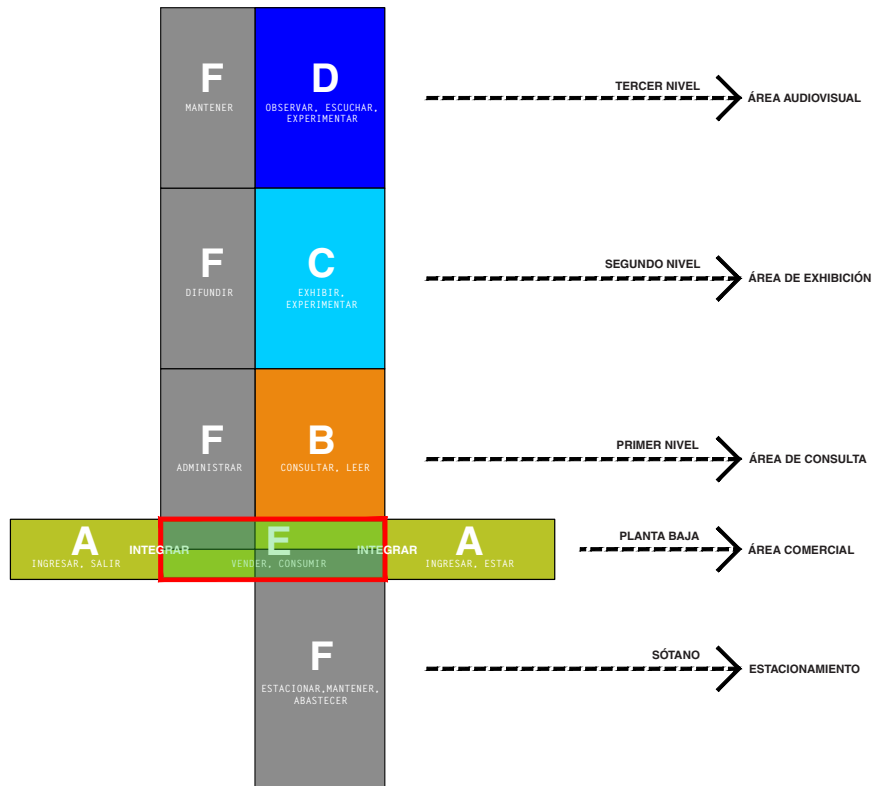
F
MANTENER

D
OBSERVAR, ESCUCHAR, EXPERIMENTAR

TERCER NIVEL
ÁREA AUDIOVISUAL

F
DIFUNDIR

C
EXHIBIR, EXPERIMENTAR

SEGUNDO NIVEL
ÁREA DE EXHIBICIÓN

F
ADMINISTRAR

B
CONSULTAR, LEER

PRIMER NIVEL
ÁREA DE CONSULTA

A
INGRESAR, SALIR

INTEGRAR

E
VENDER, CONSUMIR

INTEGRAR

A
INGRESAR, ESTAR

PLANTA BAJA
ÁREA COMERCIAL

F
ESTACIONAR,MANTENER, ABASTECER

SÓTANO
ESTACIONAMIENTO